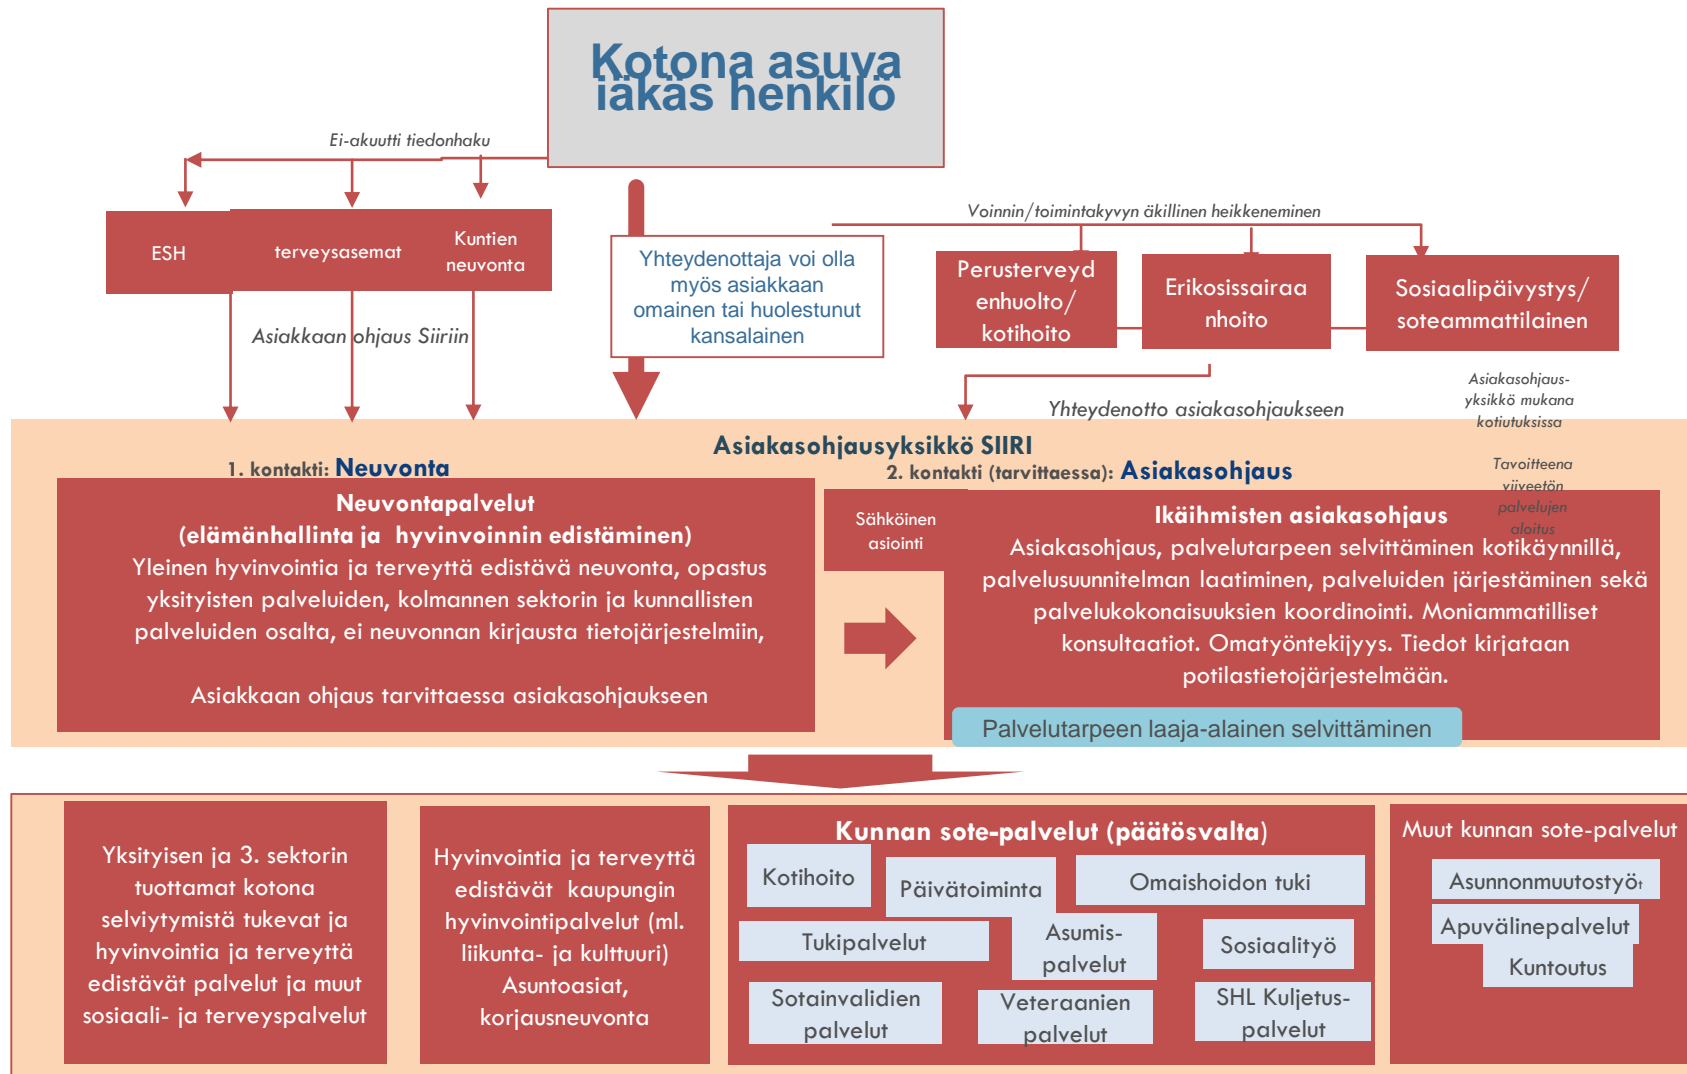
Kotona asuva iäkäs henkilö

Ei-akuutti tiedonhaku

ESH

terveysasemat

Kuntien neuvonta

Asiakkaan ohjaus Siiriin

Yhteydenottaja voi olla myös asiakkaan omainen tai huolestunut kansalainen

Voinnin/toimintakyvyn äkillinen heikkeneminen

Perusterveydenhuolto/ kotihoito

Erikoissairaanhoito

Sosiaalipäivystys/ soteammattilainen

Yhteydenotto asiakasohjaukseen

Asiakasohjausyksikkö mukana kotiutuksissa

Tavoitteena viiveetön palvelujen aloitus

Asiakasohjausyksikkö SIIRI

1. kontakti: Neuvonta

2. kontakti (tarvittaessa): Asiakasohjaus

Neuvontapalvelut
(elämänhallinta ja hyvinvoinnin edistäminen)
Yleinen hyvinvointia ja terveyttä edistävä neuvonta, opastus yksityisten palveluiden, kolmannen sektorin ja kunnallisten palveluiden osalta, ei neuvonnan kirjausta tietojärjestelmiin,

Asiakkaan ohjaus tarvittaessa asiakasohjaukseen

Sähköinen asiointi

Ikäihmisten asiakasohjaus
Asiakasohjaus, palvelutarpeen selvittäminen kotikäynnillä, palvelusuunnitelman laatiminen, palveluiden järjestäminen sekä palvelukokonaisuuksien koordinointi. Moniammatilliset konsultaatiot. Omatyöntekijyys. Tiedot kirjataan potilastietojärjestelmään.

Palvelutarpeen laaja-alainen selvittäminen

Yksityisen ja 3. sektorin tuottamat kotona selviytymistä tukevat ja hyvinvointia ja terveyttä edistävät palvelut ja muut sosiaali- ja terveyspalvelut

Hyvinvointia ja terveyttä edistävät kaupungin hyvinvointipalvelut (ml. liikunta- ja kulttuuri) Asuntoasiat, korjausneuvonta

Kunnan sote-palvelut (päätösvalta)

Kotihoito

Päivätoiminta

Omaishoidon tuki

Tukipalvelut

Asumispalvelut

Sosiaalityö

Sotainvalidien palvelut

Veteraanien palvelut

SHL Kuljetuspalvelut

Muut kunnan sote-palvelut

Asunnonmuutostyöt

Apuvälinepalvelut

Kuntoutus